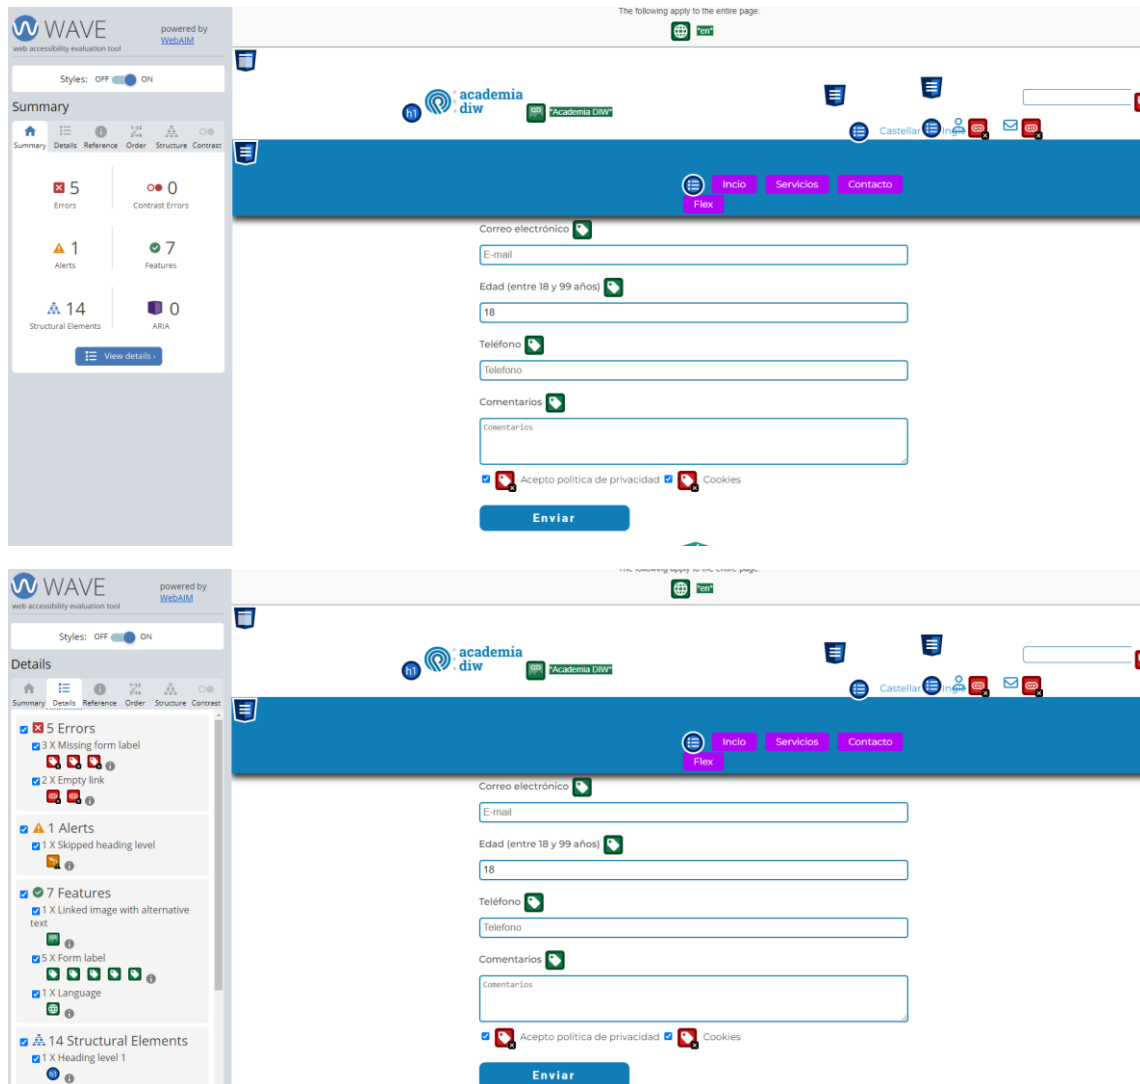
WAVE
web accessibility evaluation tool
powered by WebAIM

Styles: OFF ON

Summary

Summary Details Reference Order Structure Contrast

5 Errors
0 Contrast Errors
1 Alerts
7 Features
14 Structural Elements
0 ARIA

View details ›

The following apply to the entire page:
"en"

h1 academia diw "Academia DIW"

Castellar Ingl

Incio Servicios Contacto Flex

Correo electrónico
E-mail
Edad (entre 18 y 99 años)
18
Teléfono
Telefono
Comentarios
Comentarios
Acepto politica de privacidad Cookies
Enviar

WAVE
web accessibility evaluation tool
powered by WebAIM

Styles: OFF ON

Details

Summary Details Reference Order Structure Contrast

5 Errors
3 X Missing form label
2 X Empty link

1 Alerts
1 X Skipped heading level

7 Features
1 X Linked image with alternative text
5 X Form label
1 X Language

14 Structural Elements
1 X Heading level 1

The following apply to the entire page:
"en"

h1 academia diw "Academia DIW"

Castellar Ingl

Incio Servicios Contacto Flex

Correo electrónico
E-mail
Edad (entre 18 y 99 años)
18
Teléfono
Telefono
Comentarios
Comentarios
Acepto politica de privacidad Cookies
Enviar